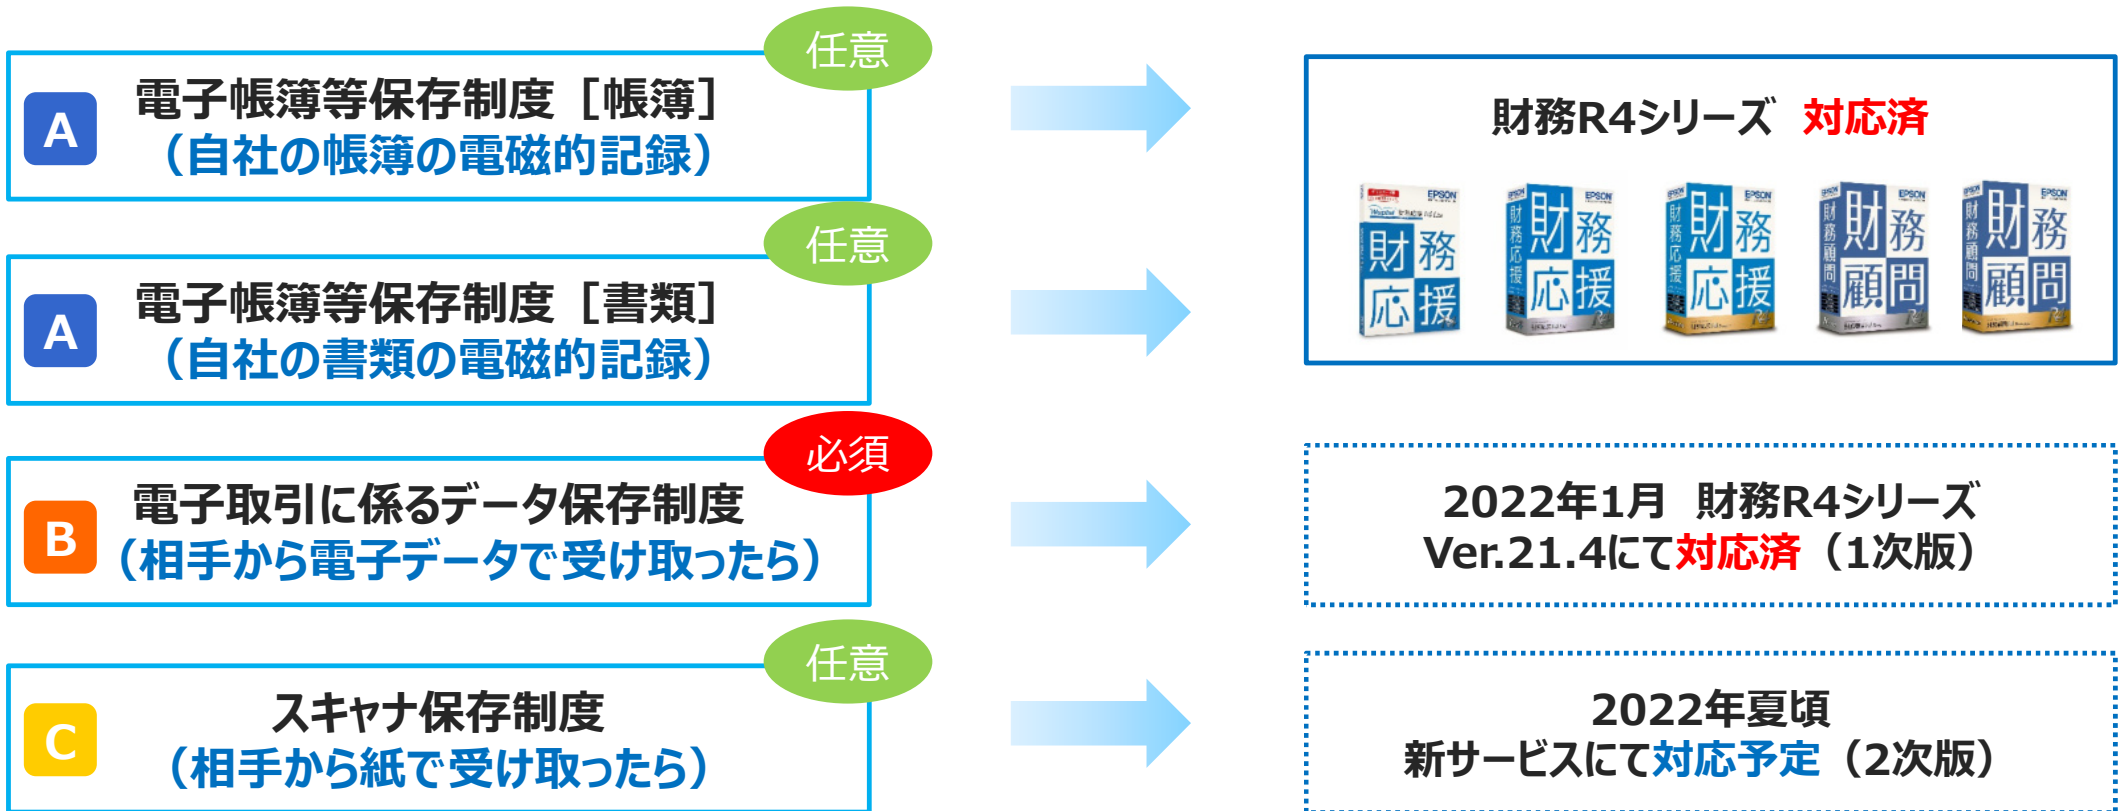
任意

A 電子帳簿等保存制度［帳簿］
（自社の帳簿の電磁的記録）

任意

A 電子帳簿等保存制度［書類］
（自社の書類の電磁的記録）

必須

B 電子取引に係るデータ保存制度
（相手から電子データで受け取ったら）

任意

C スキャナ保存制度
（相手から紙で受け取ったら）

財務R4シリーズ 対応済

EPSON 財務応援
EPSON 財務応援
EPSON 財務応援
EPSON 財務顧問
EPSON 財務顧問

2022年1月 財務R4シリーズ
Ver.21.4にて対応済（1次版）

2022年夏頃
新サービスにて対応予定（2次版）